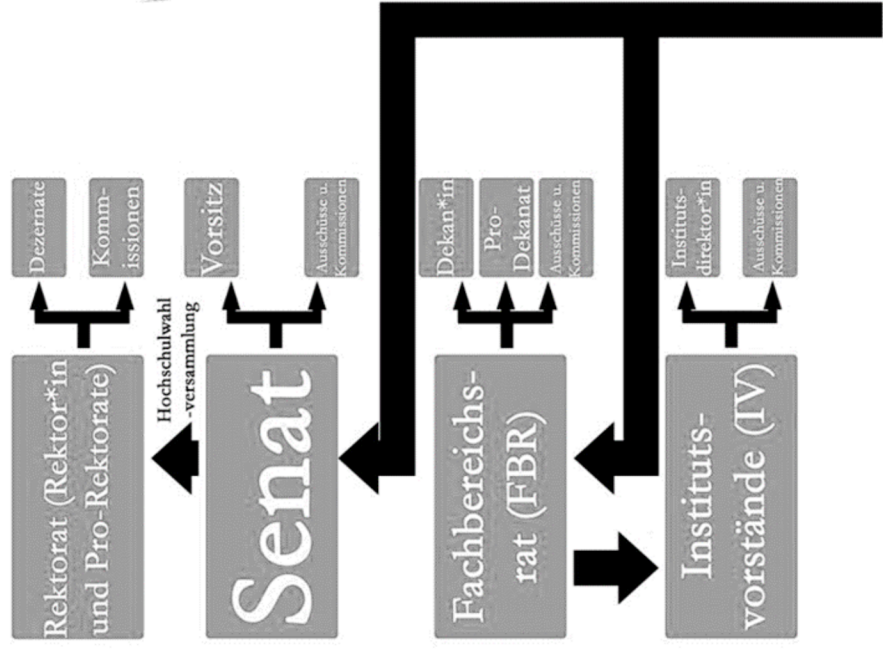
Dezernate
Komm-issionen
Vorsitz
Ausschüsse u. Kommissionen
Dekan*in
Pro-Dekanat
Ausschüsse u. Kommissionen
Instituts-direktor*in
Ausschüsse u. Kommissionen

Hochschulwahl -versammlung

Rektorat (Rektor*in und Pro-Rektorate)
Senat
Fachbereichs-rat (FBR)
Instituts-vorstände (IV)